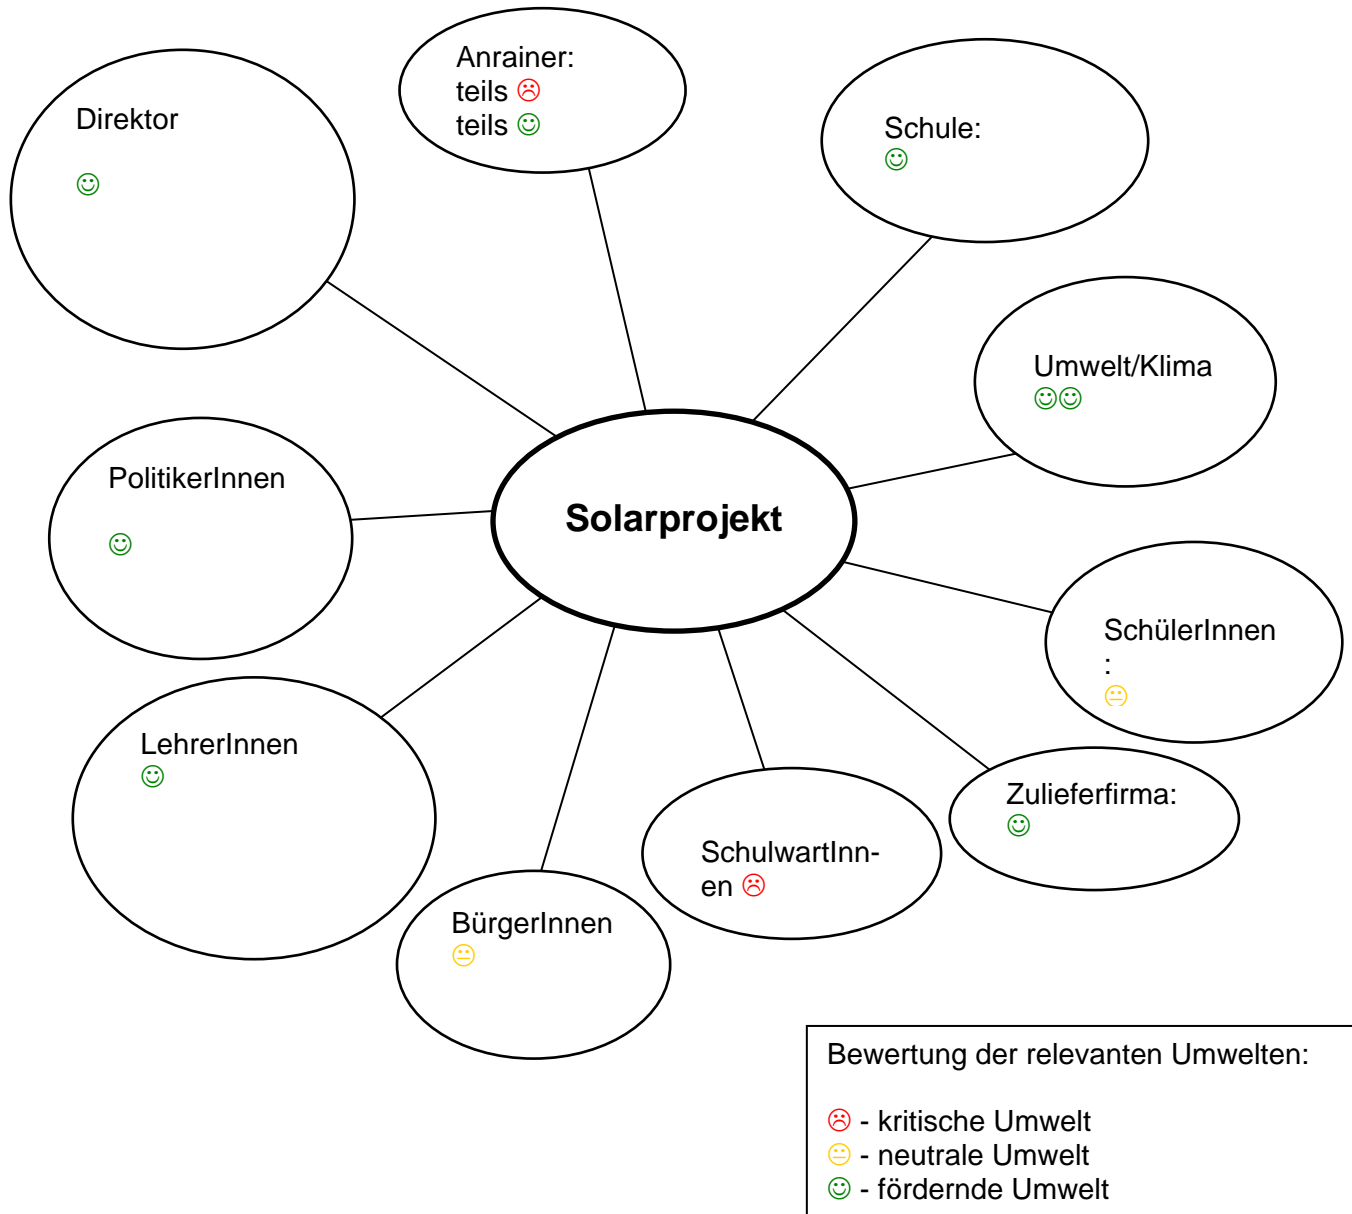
Direktor
☺

Anrainer:
teils ☹
teils ☺

Schule:
☺

Umwelt/Klima
☺☺

PolitikerInnen
☺

**Solarprojekt**

SchülerInnen
:
😐

LehrerInnen
☺

Zulieferfirma:
☺

SchulwartInnen ☹

BürgerInnen
😐

Bewertung der relevanten Umwelten:

☹ - kritische Umwelt
😐 - neutrale Umwelt
☺ - fördernde Umwelt